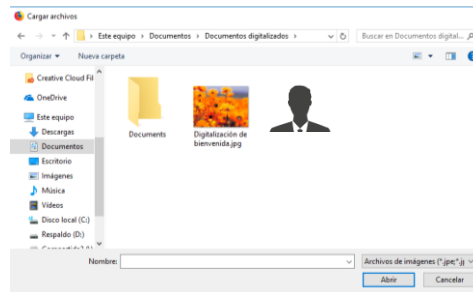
Cargar archivos

Este equipo › Documentos › Documentos digitalizados

Buscar en Documentos digital...

Organizar ▾ Nueva carpeta

Creative Cloud Fil
OneDrive
Este equipo
Descargas
Documentos
Escritorio
Imágenes
Música
Videos
Disco local (C:)
Respaldo (D:)
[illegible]

Documents

Digitalización de bienvenida.jpg

Nombre:

Archivos de imágenes (*.jpe;*.jj

Abrir

Cancelar